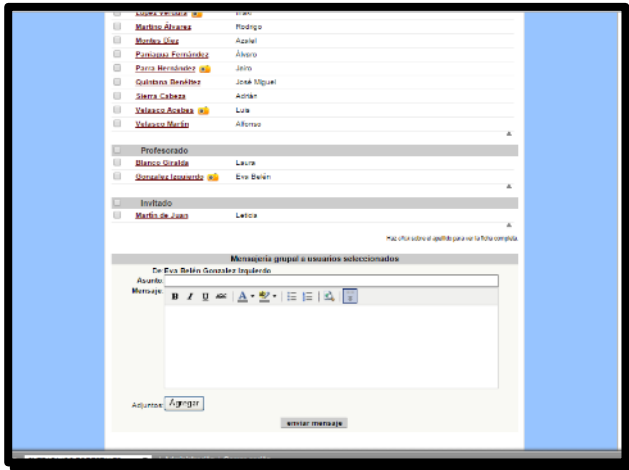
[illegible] Iván
Martino Álvarez Rodrigo
Montes Díez Azahel
Paniagua Fernández Álvaro
Parra Hernández Jairo
Quintana Benéitez José Miguel
Sierra Cabeza Adrián
Velasco Acebes Luis
Velasco Martín Alfonso

Profesorado
Blanco Giralda Laura
Gonzalez Izquierdo Eva Belén

Invitado
Martín de Juan Leticia

Haz clic sobre el apellido para ver la ficha completa

Mensajería grupal a usuarios seleccionados
De Eva Belén Gonzalez Izquierdo
Asunto
Mensaje
B I U ABC A

Adjuntos Agregar
enviar mensaje